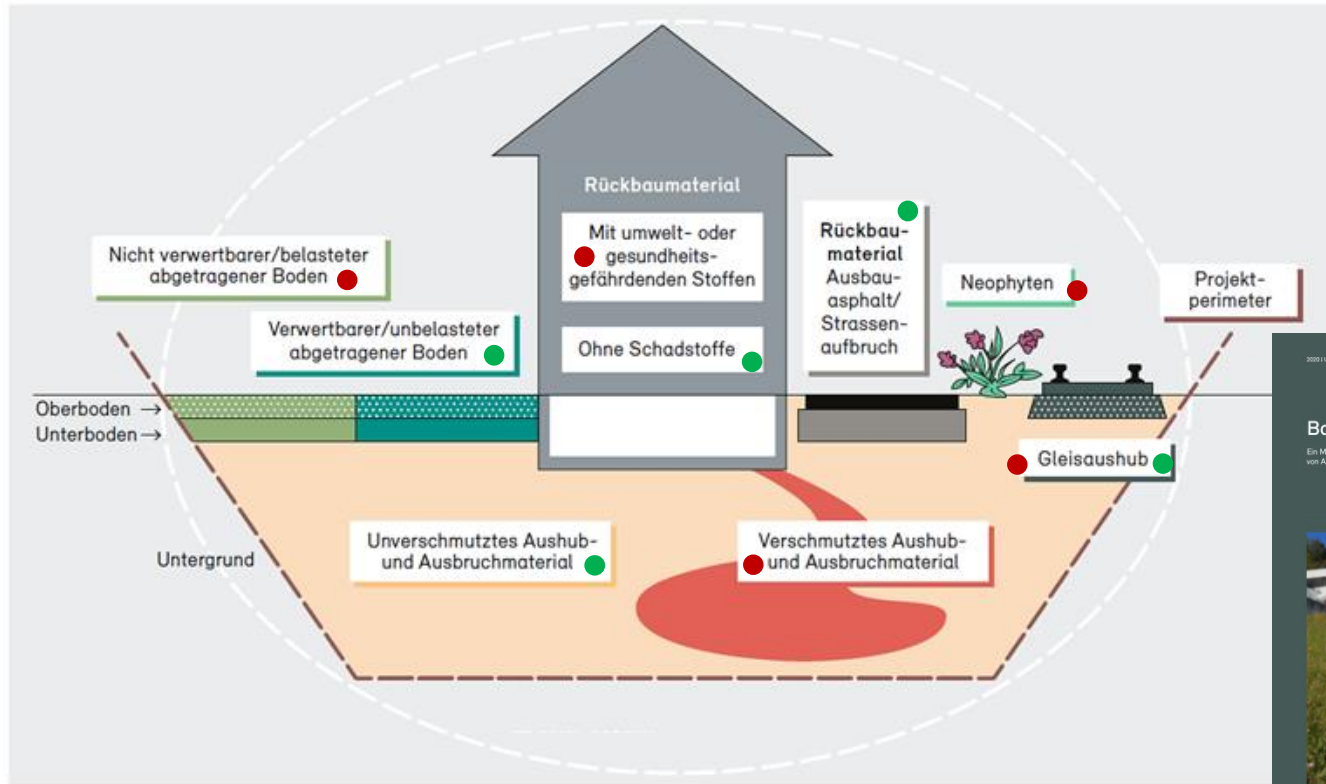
Rückbaumaterial

Mit umwelt- oder gesundheitsgefährdenden Stoffen

Ohne Schadstoffe

Rückbaumaterial Ausbauasphalt/ Strassenaufbruch

Nicht verwertbarer/belasteter abgetragener Boden

Verwertbarer/unbelasteter abgetragener Boden

Neophyten

Projektperimeter

Oberboden →
Unterboden →

Gleisaushub

Untergrund

Unverschmutztes Aushub- und Ausbruchmaterial

Verschmutztes Aushub- und Ausbruchmaterial

2020 | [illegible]

Bo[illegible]

Ein M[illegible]
von A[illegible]